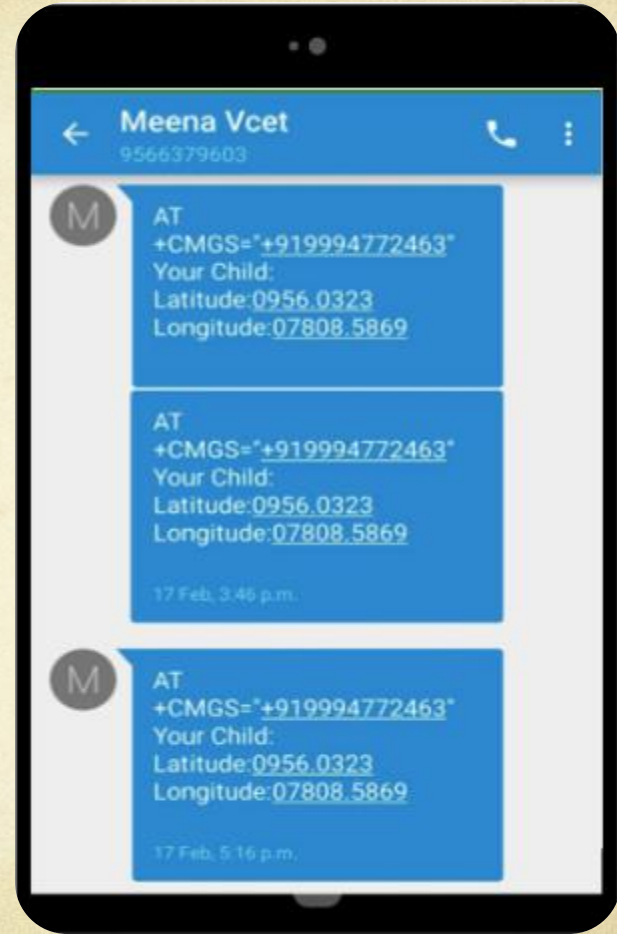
Meena Vcet
9566379603

M

AT +CMGS="+919994772463" Your Child: Latitude:0956.0323 Longitude:07808.5869

AT +CMGS="+919994772463" Your Child: Latitude:0956.0323 Longitude:07808.5869

17 Feb, 3:46 p.m.

M

AT +CMGS="+919994772463" Your Child: Latitude:0956.0323 Longitude:07808.5869

17 Feb, 5:16 p.m.